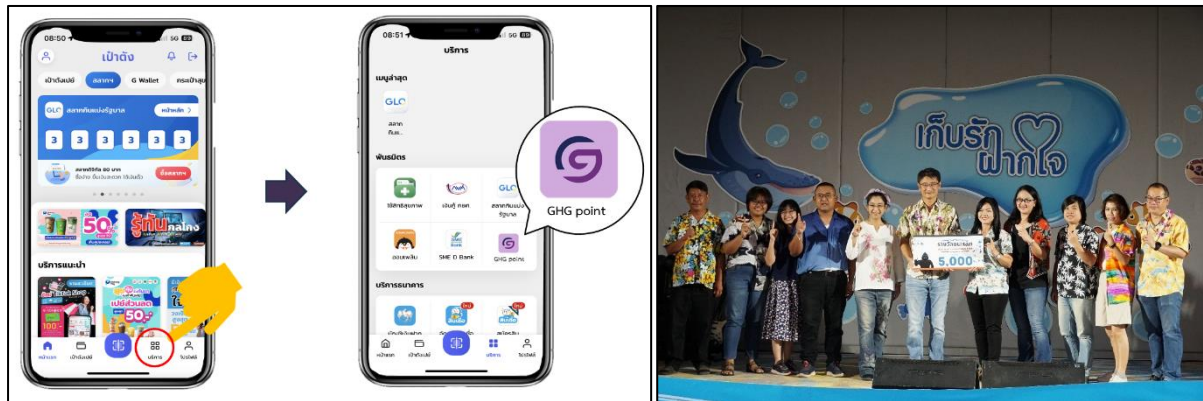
08:50 5G

เป๋าตัง

เป๋าตังเปย์ สลากฯ G Wallet ครบเป๋าสุข

GLO สลากกินแบ่งรัฐบาล หน้าหลัก

3 3 3 3 3 3

ซื้อสลาก

50

รู้ทันกลโกง

บริการแนะนำ

ส่วนลด 50

หน้าแรก เป๋าตังเปย์ บริการ โปรไฟล์

08:51 5G

บริการ

เมนูล่าสุด

GLO สลากกินแ...

พันธมิตร

ใช้สิทธิสุขภาพ เงินทุ่ กยศ สลากกินแบ่งรัฐบาล

ออมเพลิน SME D Bank GHG point

GHG point

บริการธนาคาร

หน้าแรก เป๋าตังเปย์ บริการ โปรไฟล์

เก็บรักฝากใจ

5,000